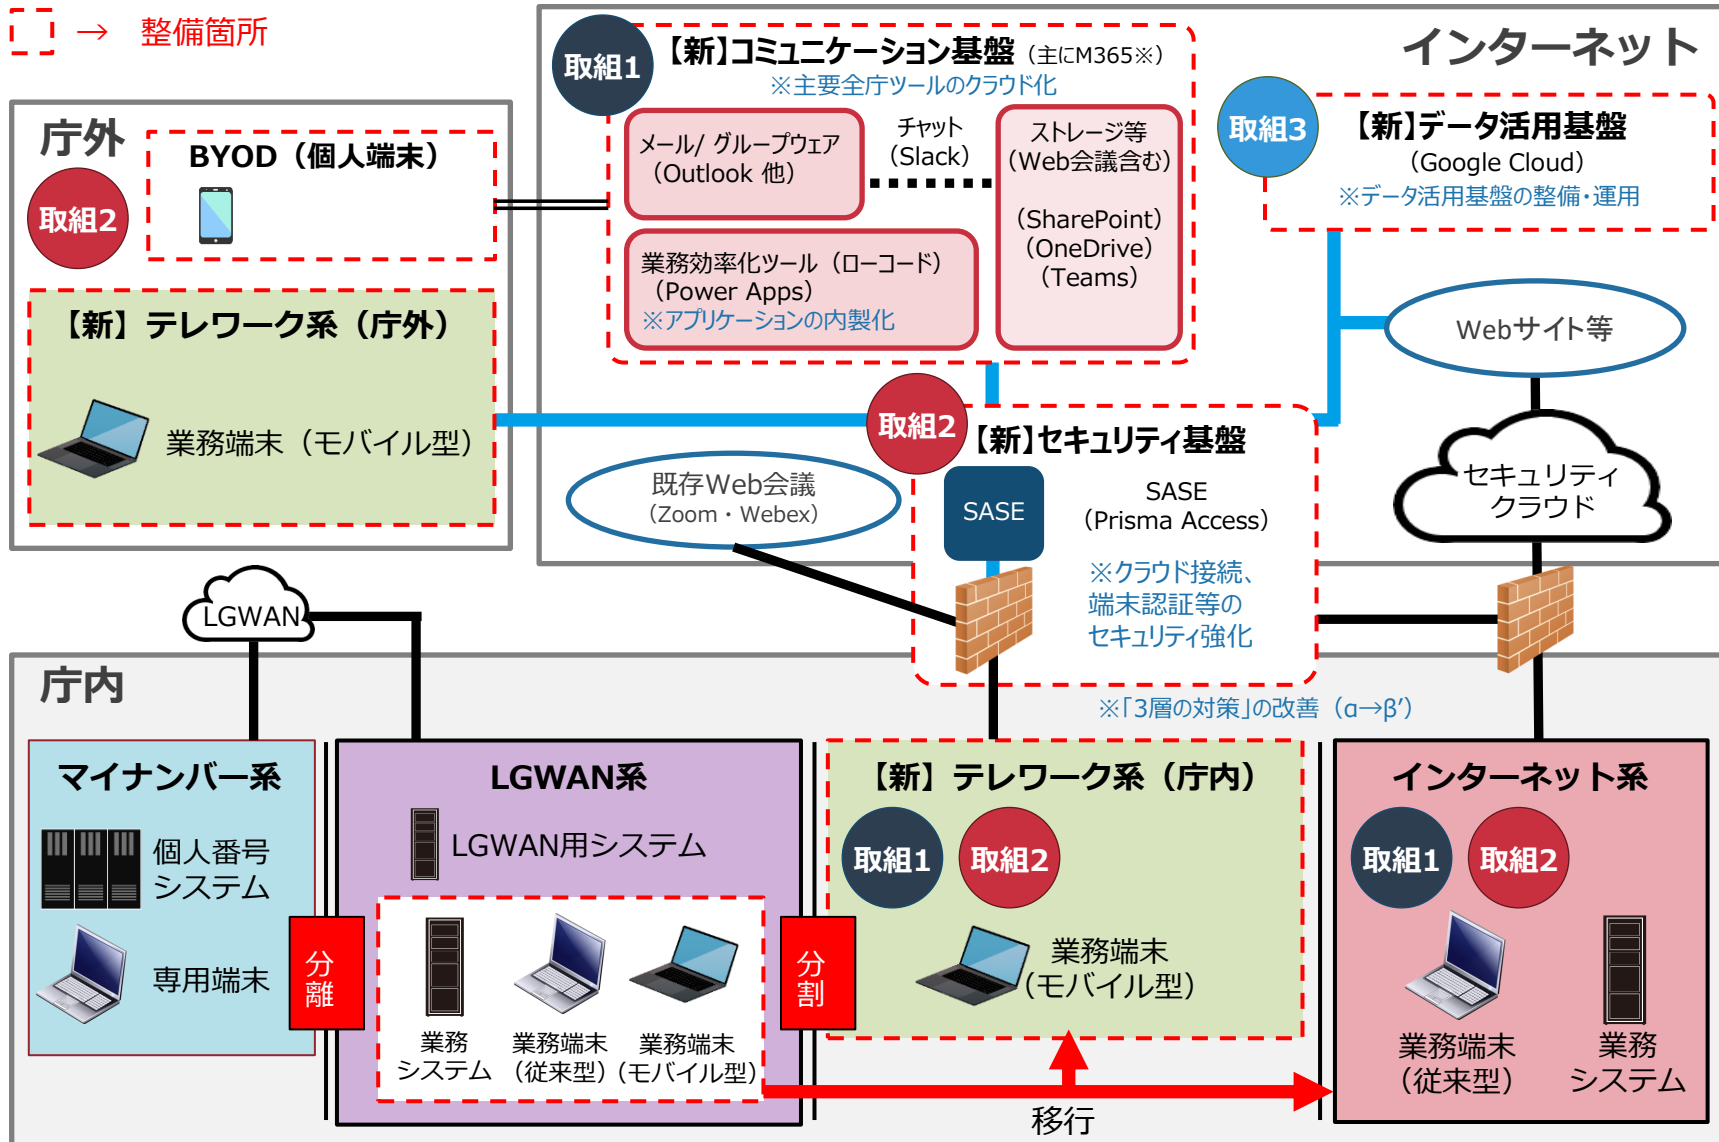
→ 整備箇所

インターネット

取組1 【新】コミュニケーション基盤（主にM365※）
※主要全庁ツールのクラウド化

メール/ グループウェア（Outlook 他）

チャット（Slack）

ストレージ等（Web会議含む）

（SharePoint）（OneDrive）（Teams）

業務効率化ツール（ローコード）（Power Apps）
※アプリケーションの内製化

取組3 【新】データ活用基盤
（Google Cloud）
※データ活用基盤の整備・運用

Webサイト等

庁外

取組2

BYOD（個人端末）

【新】テレワーク系（庁外）

業務端末（モバイル型）

取組2 【新】セキュリティ基盤

SASE

SASE（Prisma Access）

※クラウド接続、端末認証等のセキュリティ強化

既存Web会議（Zoom・Webex）

セキュリティクラウド

LGWAN

庁内

※「3層の対策」の改善（α→β'）

マイナンバー系

個人番号システム

専用端末

分離

LGWAN系

LGWAN用システム

業務システム

業務端末（従来型）

業務端末（モバイル型）

分割

【新】テレワーク系（庁内）

取組1 取組2

業務端末（モバイル型）

インターネット系

取組1 取組2

業務端末（従来型）

業務システム

移行